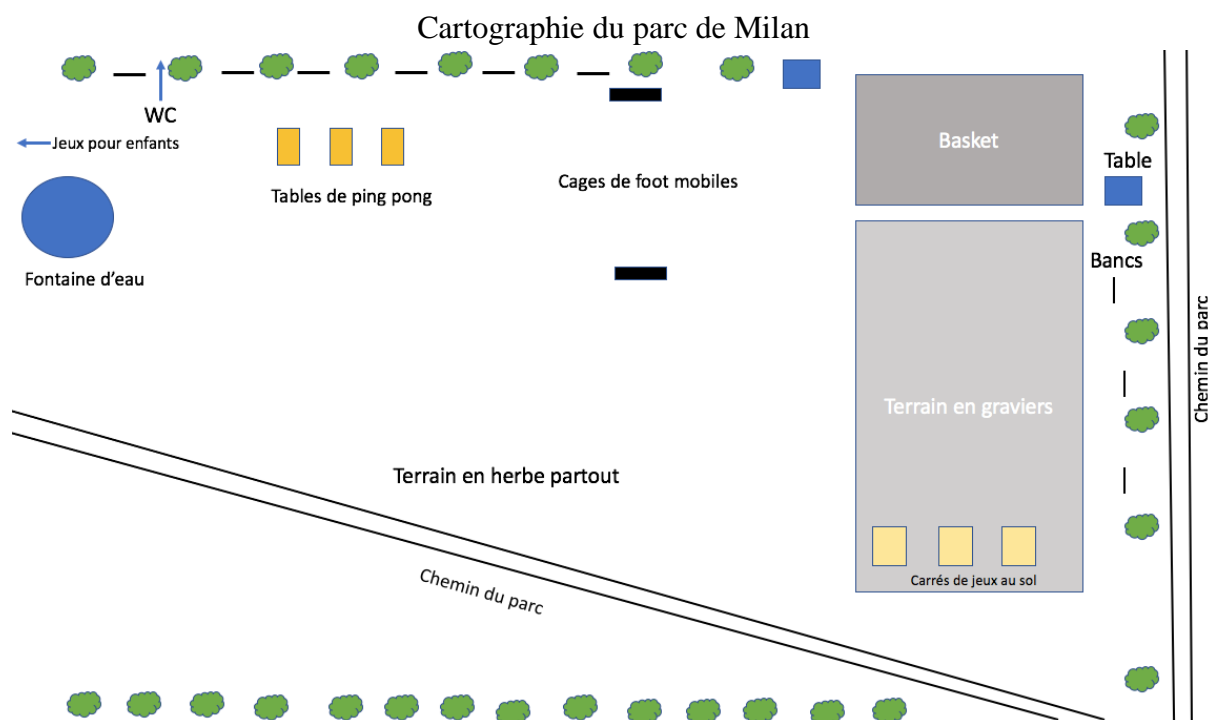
Cartographie du parc de Milan

WC

Jeux pour enfants

Tables de ping pong

Cages de foot mobiles

Basket

Table

Fontaine d'eau

Bancs

Chemin du parc

Terrain en graviers

Terrain en herbe partout

Chemin du parc

Carrés de jeux au sol